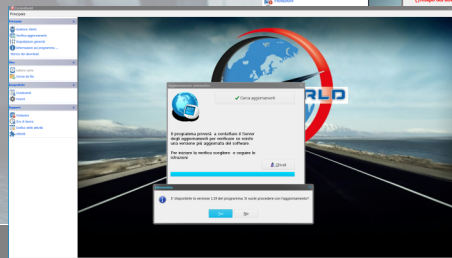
Principale

Cerca aggiornamenti

Il programma proverà a contattare il Server degli aggiornamenti per verificare se esiste una versione più aggiornata del software.

Per iniziare la verifica scegliere e seguire le istruzioni

Esci

È disponibile la versione 1.59 del programma. Si vuole procedere con l'aggiornamento?

Sì

No